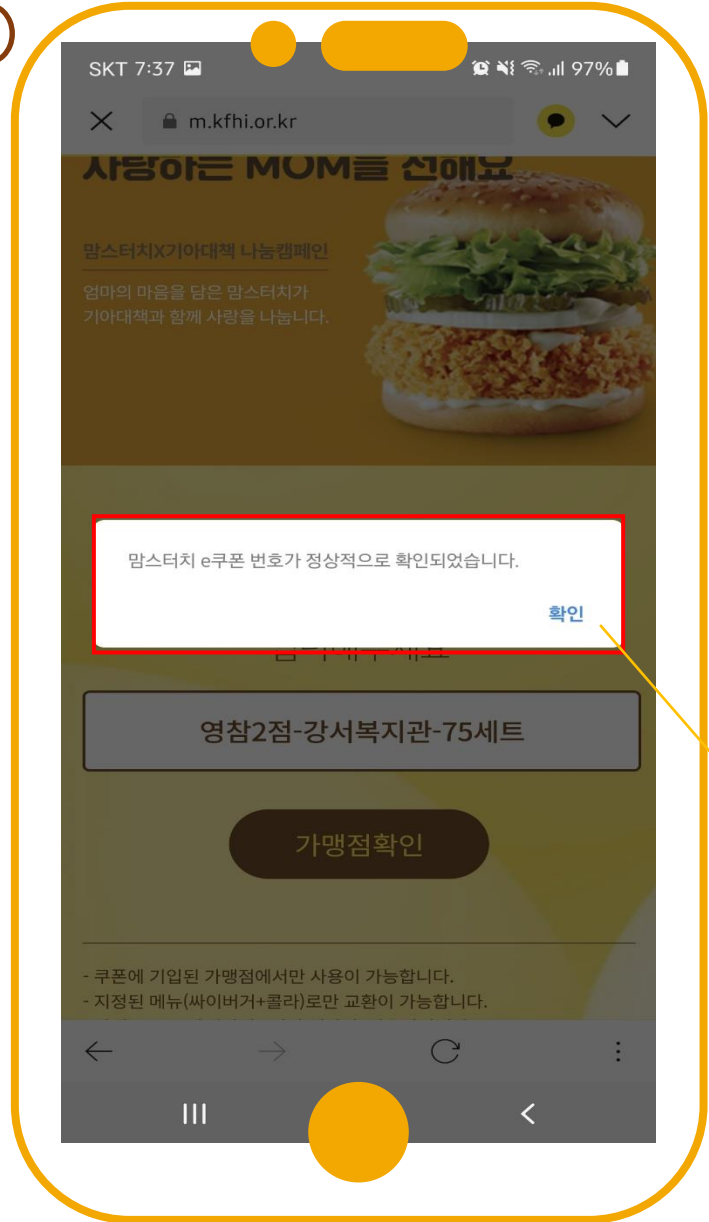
SKT 7:37 97%

m.kfhi.or.kr

사랑하는 MOM을 전해요

맘스터치X기아대책 나눔캠페인

엄마의 마음을 담은 맘스터치가 기아대책과 함께 사랑을 나눕니다.

맘스터치 e쿠폰 번호가 정상적으로 확인되었습니다.

확인

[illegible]

영창2점-강서복지관-75세트

가맹점확인

- 쿠폰에 기입된 가맹점에서만 사용이 가능합니다.
- 지정된 메뉴(싸이버거+콜라)로만 교환이 가능합니다.